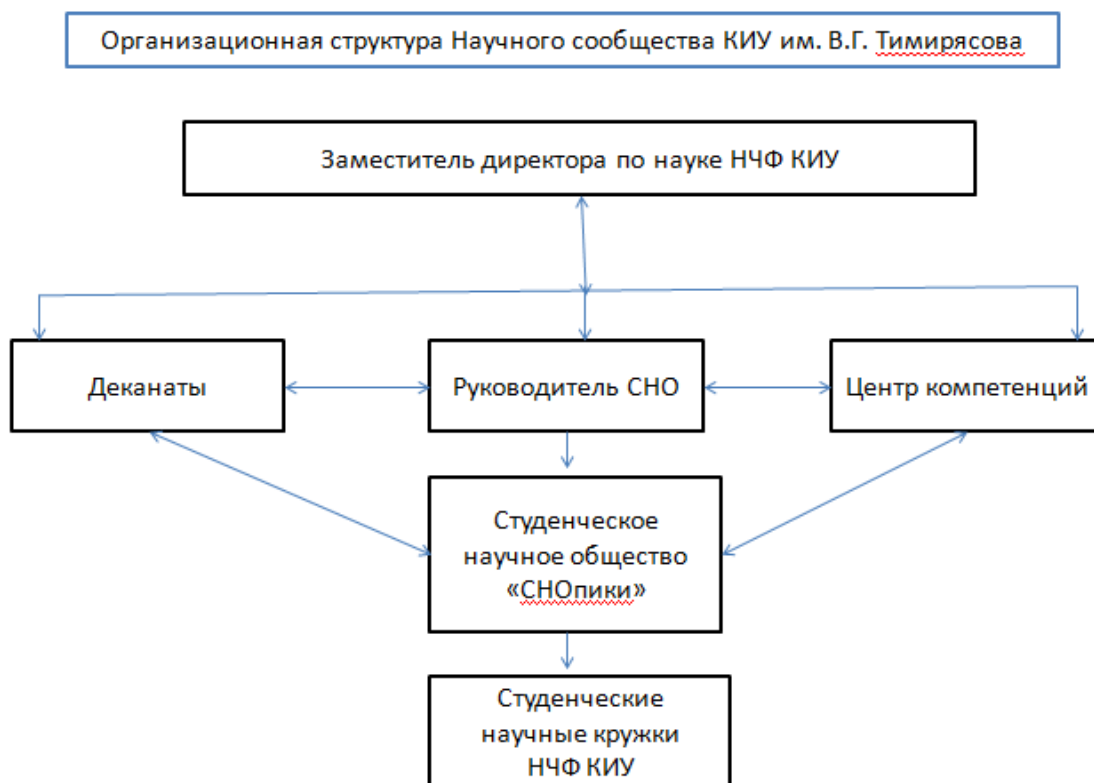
Организационная структура Научного сообщества КИУ им. В.Г. Тимирясова

Заместитель директора по науке НЧФ КИУ

Деканаты

Руководитель СНО

Центр компетенций

Студенческое научное общество «СНОпики»

Студенческие научные кружки НЧФ КИУ